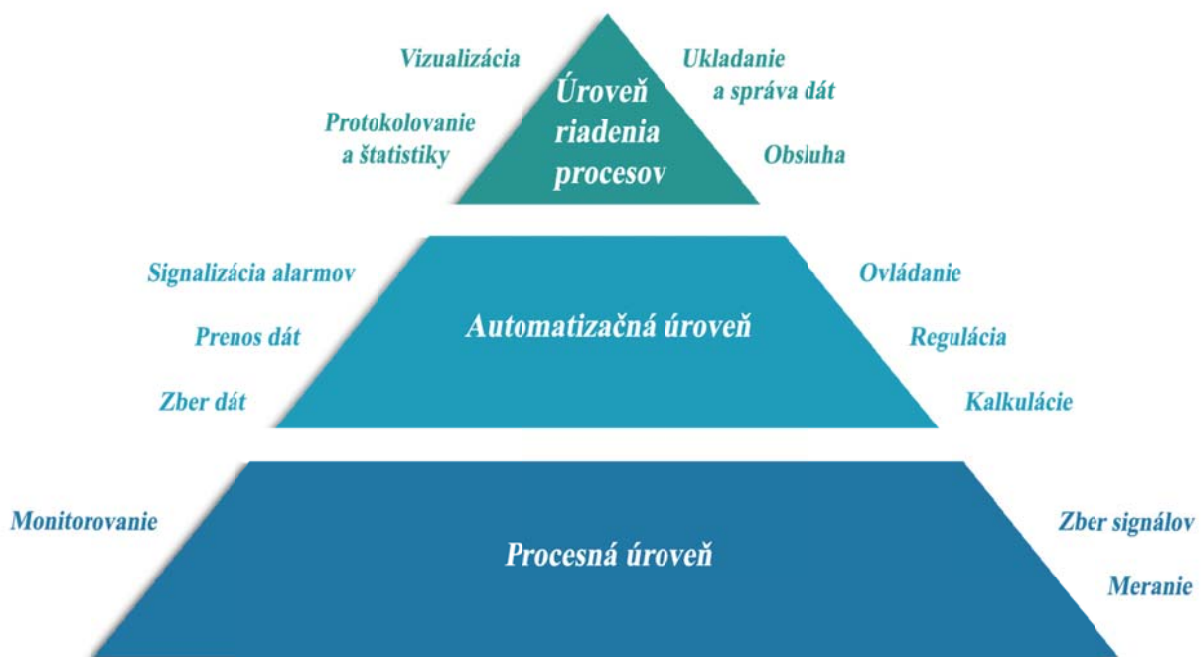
Vizualizácia

Úroveň riadenia procesov

Ukladanie a správa dát

Protokolovanie a štatistiky

Obsluha

Signalizácia alarmov

Ovládanie

Prenos dát

Automatizačná úroveň

Regulácia

Zber dát

Kalkulácie

Monitorovanie

Procesná úroveň

Zber signálov

Meranie